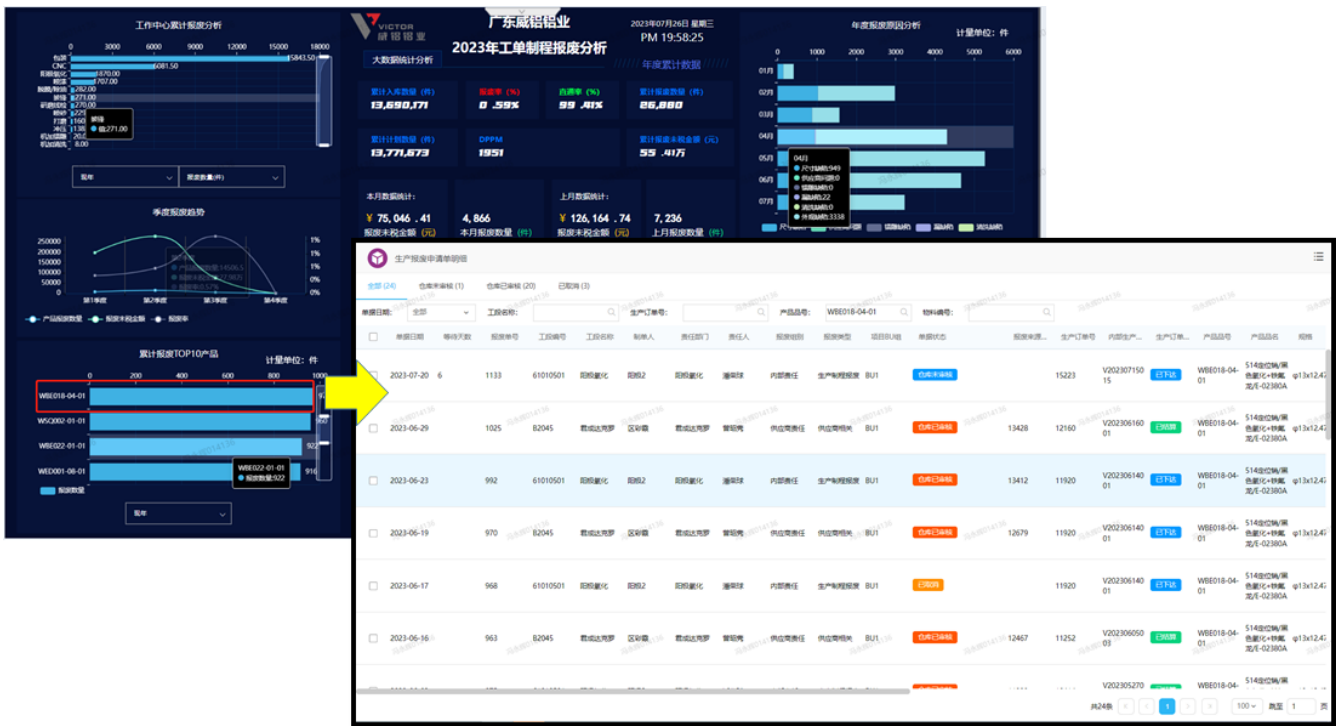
工作中心累计报废分析

0 3000 6000 9000 12000 15000 18000

包装 15843.50
CNC 6081.50
阳极氧化 870.00
喷涂 707.00
触摸/精抛 282.00
挤压 271.00
机器人
切割 270.00
打磨 229
冲压 138
机加组件 20
机加成 8.00

挤压
值:271.00

现年 废废数量(件)

VICTOR 威铝铝业

广东威铝铝业
2023年工单制程报废分析

2023年07月26日 星期三
PM 19:58:25

大数据统计分析

年度累计数据

累计入库数量(件)
13,690,171

报废率(%)
0.59%

直通率(%)
99.41%

累计报废数量(件)
26,880

累计计划数量(件)
13,771,673

DPPM
1951

累计报废未税金额(元)
55.41万

本月数据统计:
¥ 75,046.41
报废未税金额(元)

4,866
本月报废数量(件)

上月数据统计:
¥ 126,164.74
报废未税金额(元)

7,236
上月报废数量(件)

季度报废趋势

250000 200000 150000 100000 50000 0
1% 1% 1% 0% 0% 0%

第1季度 第2季度 第3季度 第4季度

产品报废数量 报废未税金额 报废率

累计报废TOP10产品
计量单位: 件

0 200 400 600 800 1000

WBE018-04-01
WSQ002-01-01
WBE022-01-01 922
WED001-08-01 916

WBE022-01-01
报废数量:922

报废数量

现年

年度报废原因分析
计量单位: 件

0 1000 2000 3000 4000 5000 6000

01月
02月
03月
04月
05月
06月
07月

04月
尺寸缺陷:949
供应商问题:0
模具缺陷:0
氧化缺陷:22
涂装缺陷:0
外观缺陷:3338

尺寸缺陷 模具缺陷 氧化缺陷 涂装缺陷

生产报废申请单明细

全部 (24) 仓库未审核 (1) 仓库已审核 (20) 已取消 (3)

单据日期: 全部 工段名称: 生产订单号: 产品品号: WBE018-04-01 物料编号:

| | 单据日期 | 等待天数 | 报废单号 | 工段编号 | 工段名称 | 制单人 | 责任部门 | 责任人 | 报废创别 | 报废类型 | 项目BU组 | 单据状态 | 报废来源... | 生产订单号 | 内部生产... | 生产订单... | 产品品号 | 产品品名 | 规格 |
|---|---|---|---|---|---|---|---|---|---|---|---|---|---|---|---|---|---|---|---|
| | 2023-07-20 | 6 | 1133 | 61010501 | 阳极氧化 | 阳极2 | 阳极氧化 | 潘荣球 | 内部责任 | 生产制程报废 | BU1 | 仓库未审核 | | 15223 | V20230715015 | 已下达 | WBE018-04- | 514定位钩/黑色氧化+铁氟龙/E-02380A | φ13x12.4 |
| | 2023-06-29 | | 1025 | B2045 | 君成达克罗 | 区彩霞 | 君成达克罗 | 曾昭亮 | 供应商责任 | 供应商相关 | BU1 | 仓库已审核 | 13428 | 12160 | V20230616001 | 已结案 | WBE018-04- | 514定位钩/黑色氧化+铁氟龙/E-02380A | φ13x12.4 |
| | 2023-06-23 | | 992 | 61010501 | 阳极氧化 | 阳极2 | 阳极氧化 | 潘荣球 | 内部责任 | 生产制程报废 | BU1 | 仓库已审核 | 13412 | 11920 | V20230614001 | 已下达 | WBE018-04- | 514定位钩/黑色氧化+铁氟龙/E-02380A | φ13x12.4 |
| | 2023-06-19 | | 970 | B2045 | 君成达克罗 | 区彩霞 | 君成达克罗 | 曾昭亮 | 供应商责任 | 供应商相关 | BU1 | 仓库已审核 | 12679 | 11920 | V20230614001 | 已下达 | WBE018-04- | 514定位钩/黑色氧化+铁氟龙/E-02380A | φ13x12.4 |
| | 2023-06-17 | | 968 | 61010501 | 阳极氧化 | 阳极2 | 阳极氧化 | 潘荣球 | 内部责任 | 生产制程报废 | BU1 | 已取消 | | 11920 | V20230614001 | 已下达 | WBE018-04- | 514定位钩/黑色氧化+铁氟龙/E-02380A | φ13x12.4 |
| | 2023-06-16 | | 963 | B2045 | 君成达克罗 | 区彩霞 | 君成达克罗 | 曾昭亮 | 供应商责任 | 供应商相关 | BU1 | 仓库已审核 | 12467 | 11252 | V20230605003 | 已结案 | WBE018-04- | 514定位钩/黑色氧化+铁氟龙/E-02380A | φ13x12.4 |
| | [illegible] | | | | | | | | | | | 仓库已审核 | | | V202305270 | | | | |

共24条 1 100 跳至 1 页